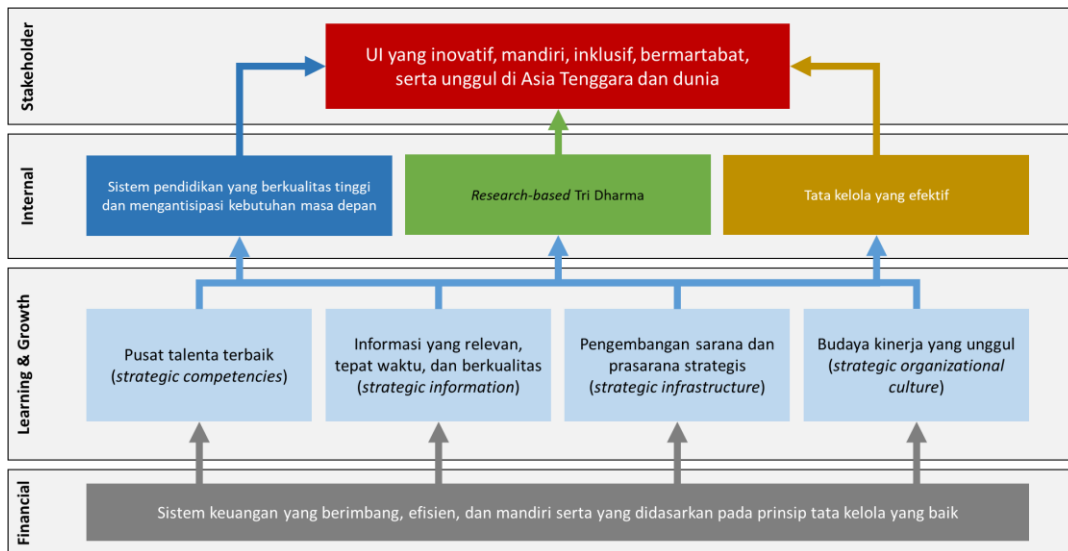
Stakeholder

UI yang inovatif, mandiri, inklusif, bermartabat, serta unggul di Asia Tenggara dan dunia

Internal

Sistem pendidikan yang berkualitas tinggi dan mengantisipasi kebutuhan masa depan

*Research-based* Tri Dharma

Tata kelola yang efektif

Learning & Growth

Pusat talenta terbaik (*strategic competencies*)

Informasi yang relevan, tepat waktu, dan berkualitas (*strategic information*)

Pengembangan sarana dan prasarana strategis (*strategic infrastructure*)

Budaya kinerja yang unggul (*strategic organizational culture*)

Financial

Sistem keuangan yang berimbang, efisien, dan mandiri serta yang didasarkan pada prinsip tata kelola yang baik